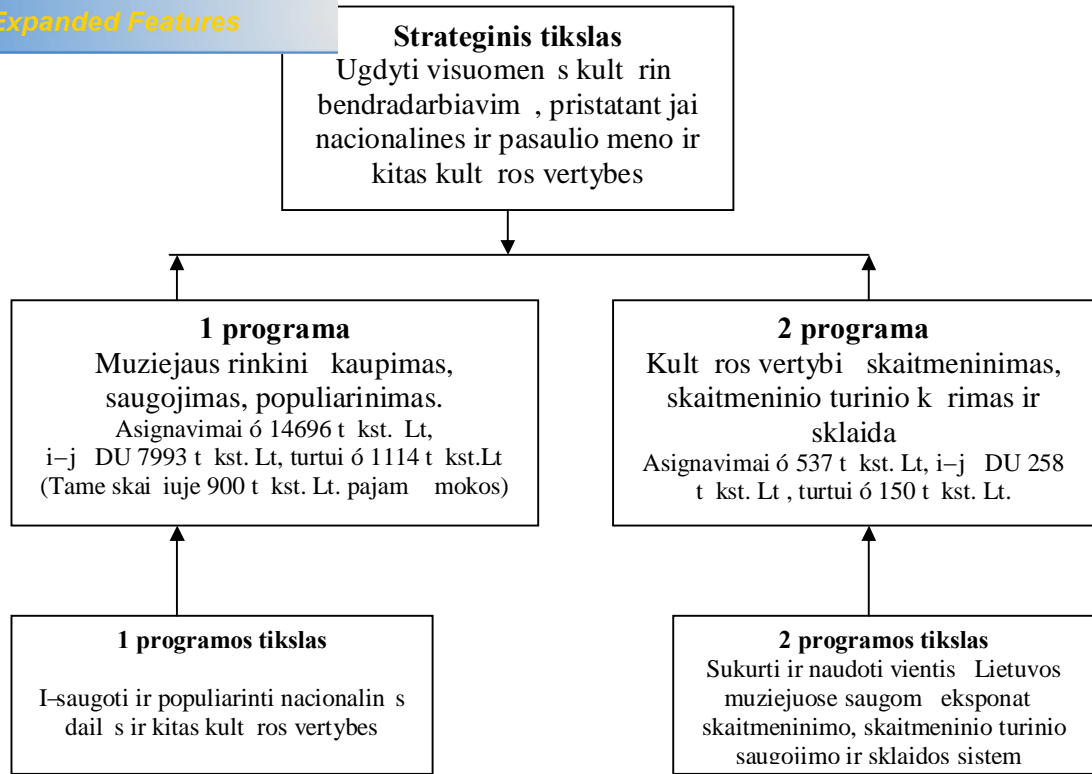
Expanded Features

Strateginis tikslas
Ugdyti visuomen s kult rin bendradarbiavim , pristatant jai nacionalines ir pasaulio meno ir kitas kult ros vertybes

1 programa
Muziejaus rinkini kaupimas, saugojimas, populiarinimas.
Asignavimai ó 14696 t kst. Lt, i–j DU 7993 t kst. Lt, turtui ó 1114 t kst.Lt (Tame skai iuje 900 t kst. Lt. pajam mokos)

2 programa
Kult ros vertybi skaitmeninimas, skaitmeninio turinio k rimas ir sklaida
Asignavimai ó 537 t kst. Lt, i–j DU 258 t kst. Lt , turtui ó 150 t kst. Lt.

1 programos tikslas
I–saugoti ir populiarinti nacionalin s dail s ir kitas kult ros vertybes

2 programos tikslas
Sukurti ir naudoti vientis Lietuvos muziejuose saugom eksponat skaitmeninimo, skaitmeninio turinio saugojimo ir sklaidos sistem